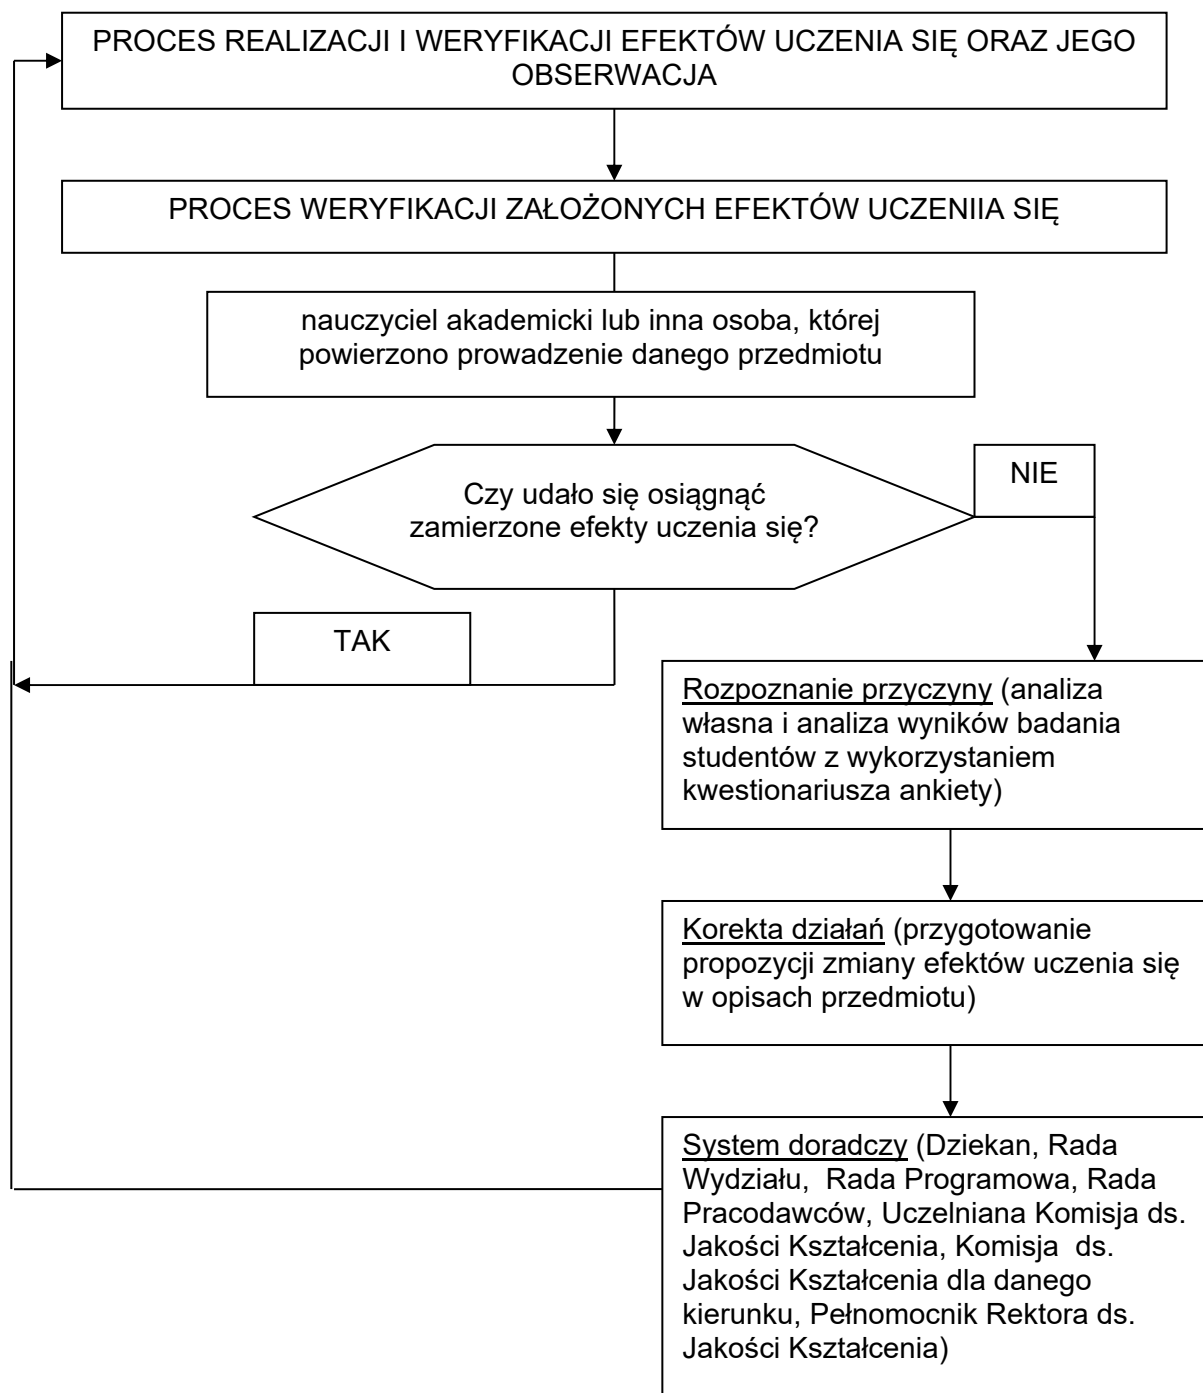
PROCES REALIZACJI I WERYFIKACJI EFEKTÓW UCZENIA SIĘ ORAZ JEGO OBSERWACJA

PROCES WERYFIKACJI ZAŁOŻONYCH EFEKTÓW UCZENIIA SIĘ

nauczyciel akademicki lub inna osoba, której powierzono prowadzenie danego przedmiotu

Czy udało się osiągnąć zamierzone efekty uczenia się?

NIE

TAK

Rozpoznanie przyczyny (analiza własna i analiza wyników badania studentów z wykorzystaniem kwestionariusza ankiety)

Korekta działań (przygotowanie propozycji zmiany efektów uczenia się w opisach przedmiotu)

System doradczy (Dziekan, Rada Wydziału, Rada Programowa, Rada Pracodawców, Uczelniana Komisja ds. Jakości Kształcenia, Komisja ds. Jakości Kształcenia dla danego kierunku, Pełnomocnik Rektora ds. Jakości Kształcenia)